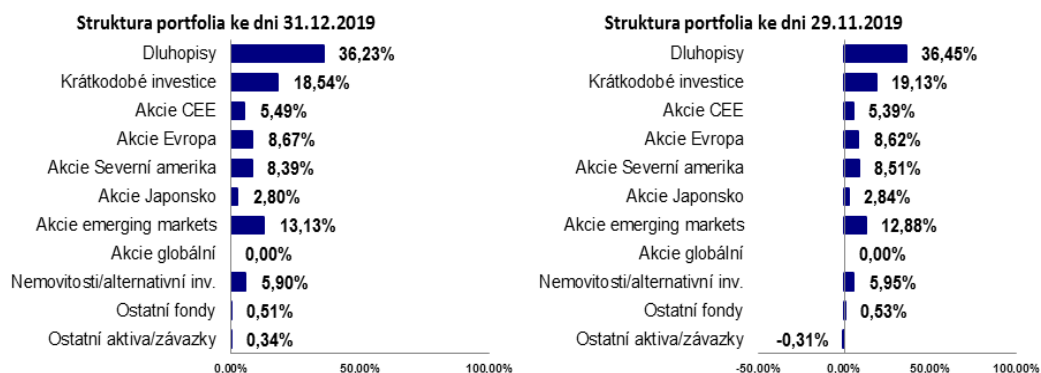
Struktura portfolia ke dni 31.12.2019

| | |
|---|---|
| Dluhopisy | 36,23% |
| Krátkodobé investice | 18,54% |
| Akcie CEE | 5,49% |
| Akcie Evropa | 8,67% |
| Akcie Severní amerika | 8,39% |
| Akcie Japonsko | 2,80% |
| Akcie emerging markets | 13,13% |
| Akcie globální | 0,00% |
| Nemovitosti/alternativní inv. | 5,90% |
| Ostatní fondy | 0,51% |
| Ostatní aktiva/závazky | 0,34% |

0.00% 50.00% 100.00%

Struktura portfolia ke dni 29.11.2019

| | |
|---|---|
| Dluhopisy | 36,45% |
| Krátkodobé investice | 19,13% |
| Akcie CEE | 5,39% |
| Akcie Evropa | 8,62% |
| Akcie Severní amerika | 8,51% |
| Akcie Japonsko | 2,84% |
| Akcie emerging markets | 12,88% |
| Akcie globální | 0,00% |
| Nemovitosti/alternativní inv. | 5,95% |
| Ostatní fondy | 0,53% |
| Ostatní aktiva/závazky | -0,31% |

-50.00% 0.00% 50.00% 100.00%